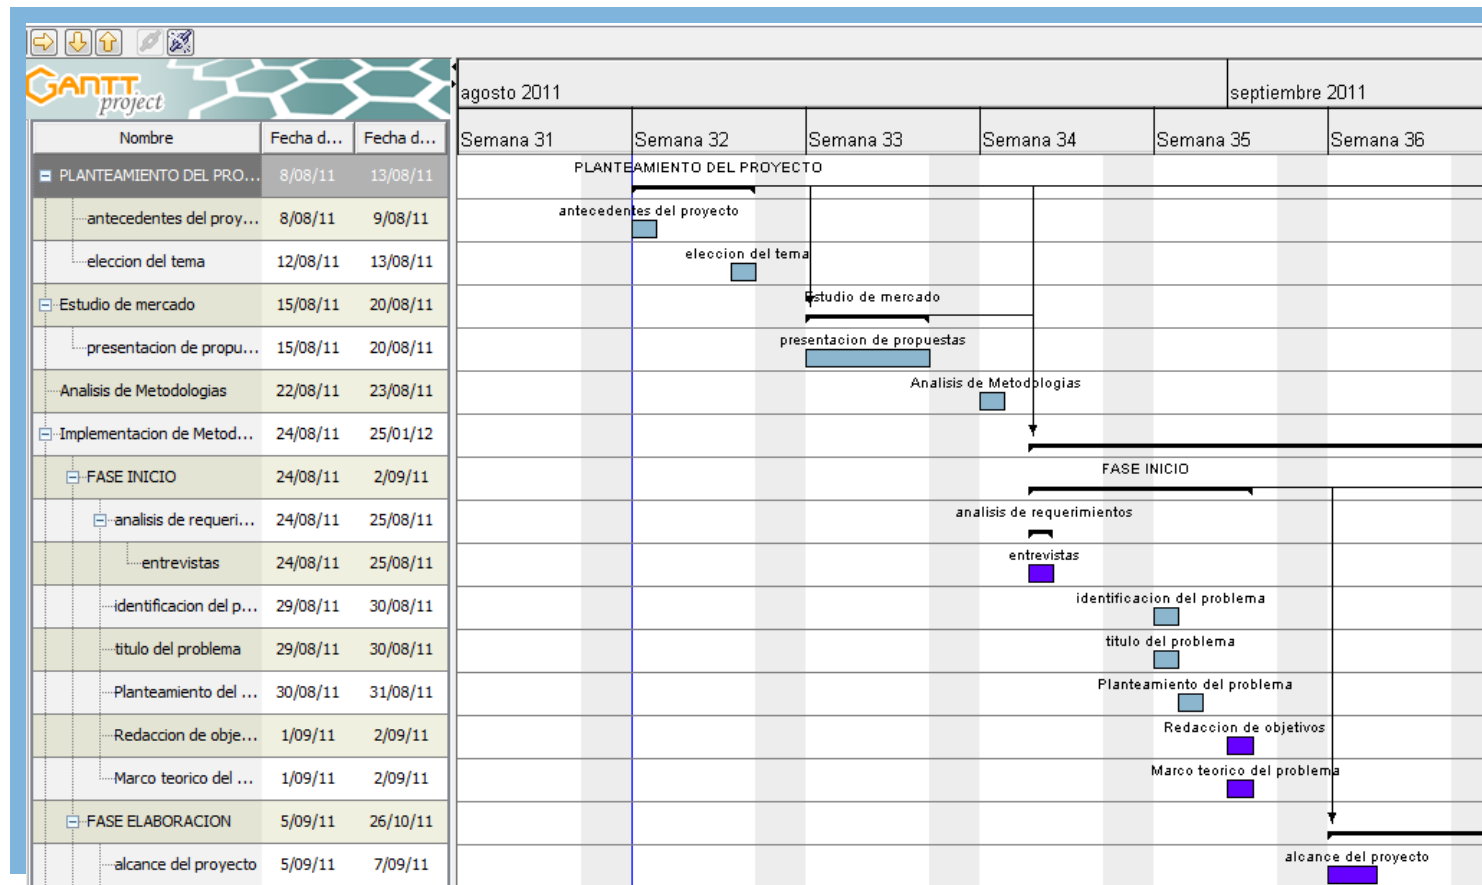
GANTT project

| Nombre | Fecha d... | Fecha d... |
|---|---|---|
| PLANTEAMIENTO DEL PRO... | 8/08/11 | 13/08/11 |
| antecedentes del proy... | 8/08/11 | 9/08/11 |
| eleccion del tema | 12/08/11 | 13/08/11 |
| Estudio de mercado | 15/08/11 | 20/08/11 |
| presentacion de propu... | 15/08/11 | 20/08/11 |
| Analisis de Metodologias | 22/08/11 | 23/08/11 |
| Implementacion de Metod... | 24/08/11 | 25/01/12 |
| FASE INICIO | 24/08/11 | 2/09/11 |
| analisis de requeri... | 24/08/11 | 25/08/11 |
| entrevistas | 24/08/11 | 25/08/11 |
| identificacion del p... | 29/08/11 | 30/08/11 |
| titulo del problema | 29/08/11 | 30/08/11 |
| Planteamiento del ... | 30/08/11 | 31/08/11 |
| Redaccion de obje... | 1/09/11 | 2/09/11 |
| Marco teorico del ... | 1/09/11 | 2/09/11 |
| FASE ELABORACION | 5/09/11 | 26/10/11 |
| alcance del proyecto | 5/09/11 | 7/09/11 |

agosto 2011
septiembre 2011
Semana 31
Semana 32
Semana 33
Semana 34
Semana 35
Semana 36

PLANTEAMIENTO DEL PROYECTO
antecedentes del proyecto
eleccion del tema
Estudio de mercado
presentacion de propuestas
Analisis de Metodologias
FASE INICIO
analisis de requerimientos
entrevistas
identificacion del problema
titulo del problema
Planteamiento del problema
Redaccion de objetivos
Marco teorico del problema
alcance del proyecto